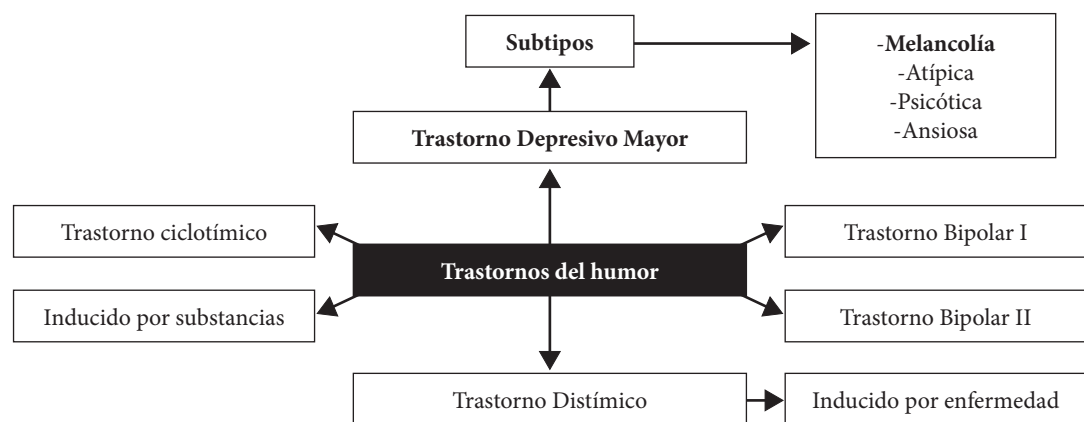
Subtipos

-Melancolía
-Atípica
-Psicótica
-Ansiosa

Trastorno Depresivo Mayor

Trastorno ciclotímico

Trastornos del humor

Trastorno Bipolar I

Inducido por substancias

Trastorno Bipolar II

Trastorno Distímico

Inducido por enfermedad